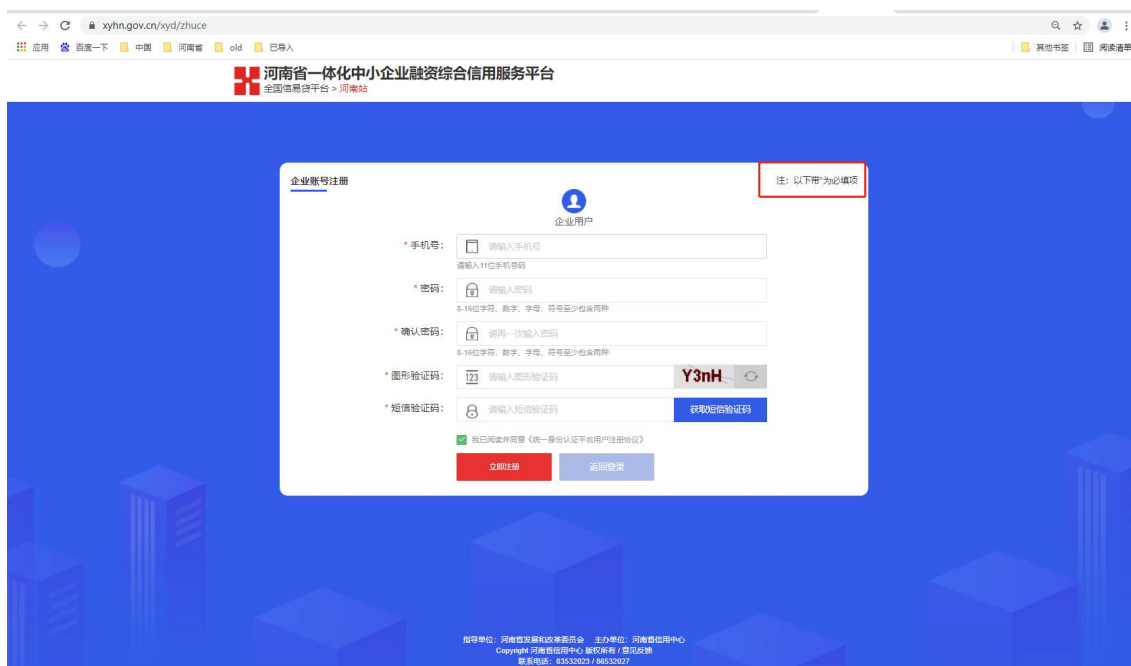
xyhn.gov.cn/xyd/zhuce

应用 百度一下 中国 河南省 old 已导入

其他书签 阅读清单

河南省一体化中小企业融资综合信用服务平台
全国信易贷平台 > 河南站

企业账号注册

注：以下带*为必填项

企业用户

* 手机号： 请输入手机号
请输入11位手机号码

* 密码： 请输入密码
8-16位字符、数字、字母、符号至少包含两种

* 确认密码： 请再一次输入密码
8-16位字符、数字、字母、符号至少包含两种

* 图形验证码： 123 请输入图形验证码 Y3nH

* 短信验证码： 请输入短信验证码 获取短信验证码

我已阅读并同意《统一身份认证平台用户注册协议》

立即注册 返回登录

指导单位：河南省发展和改革委员会 主办单位：河南省信用中心
Copyright 河南省信用中心 版权所有 / 意见反馈
联系电话：83532023 / 86532027